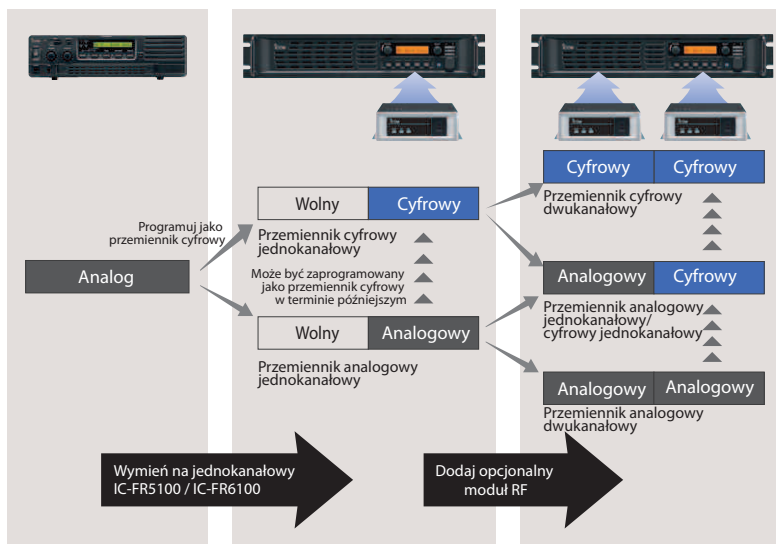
Analog

Programuj jako przemiennik cyfrowy

| Wolny | Cyfrowy |
|---|---|

Przemiennik cyfrowy jednokanałowy

Może być zaprogramowany jako przemiennik cyfrowy w terminie późniejszym

| Wolny | Analogowy |
|---|---|

Przemiennik analogowy jednokanałowy

| Cyfrowy | Cyfrowy |
|---|---|

Przemiennik cyfrowy dwukanałowy

| Analogowy | Cyfrowy |
|---|---|

Przemiennik analogowy jednokanałowy/ cyfrowy jednokanałowy

| Analogowy | Analogowy |
|---|---|

Przemiennik analogowy dwukanałowy

Wymień na jednokanałowy IC-FR5100 / IC-FR6100

Dodaj opcjonalny moduł RF